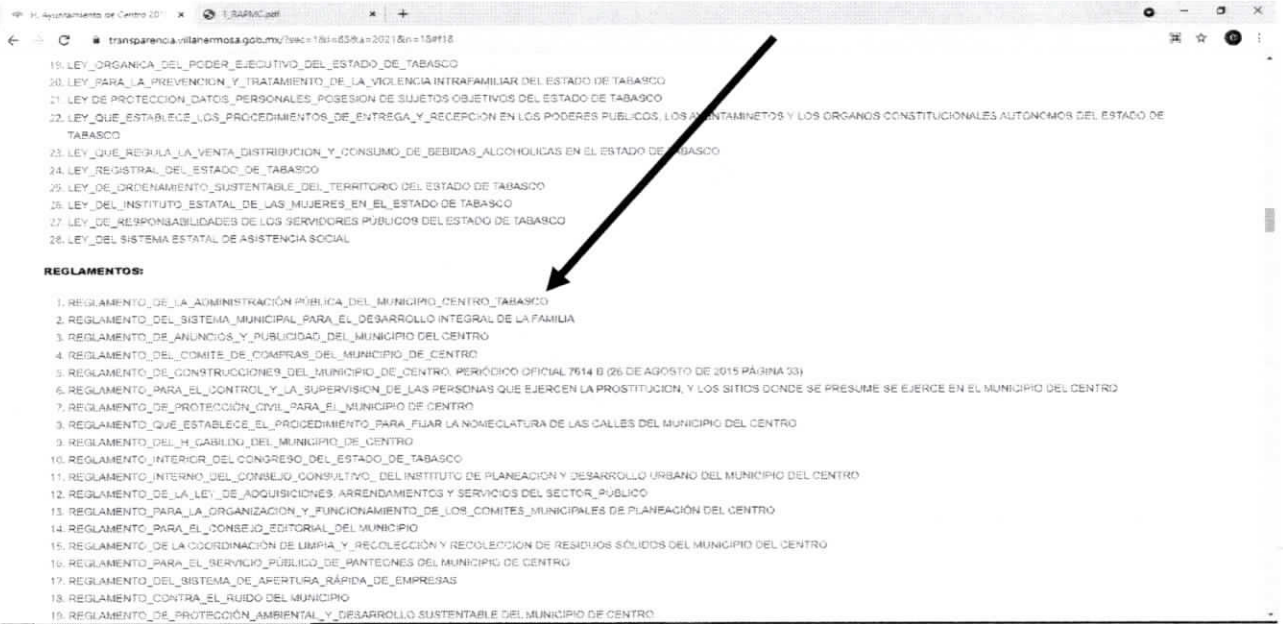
H. Ayuntamiento de Centro 20 ×
1_RAPMC.pdf ×
+
transparencia.villahermosa.gob.mx/?sec=18&i=83&a=2021&n=15#18

19. LEY_ORGANICA_DEL_PODER_EJECUTIVO_DEL_ESTADO_DE_TABASCO
20. LEY_PARA_LA_PREVENCION_Y_TRATAMIENTO_DE_LA_VIOLENCIA INTRAFAMILIAR DEL ESTADO DE TABASCO
21. LEY DE PROTECCION_DATOS_PERSONALES_POSESION DE SUJETOS OBJETIVOS DEL ESTADO DE TABASCO
22. LEY_QUE_ESTABLECE_LOS_PROCEDIMIENTOS_DE_ENTREGA_Y_RECEPCION EN LOS PODERES PUBLICOS, LOS AYUNTAMINETOS Y LOS ORGANOS CONSTITUCIONALES AUTONOMOS DEL ESTADO DE TABASCO
23. LEY_QUE_REGULA_LA_VENTA_DISTRIBUCION_Y_CONSUMO_DE_BEBIDAS_ALCOHOLICAS EN EL ESTADO DE TABASCO
24. LEY_REGISTRAL_DEL_ESTADO_DE_TABASCO
25. LEY_DE_ORDENAMIENTO_SUSTENTABLE_DEL_TERRITORIO DEL ESTADO DE TABASCO
26. LEY_DEL_INSTITUTO_ESTATAL_DE_LAS_MUJERES_EN_EL_ESTADO DE TABASCO
27. LEY_DE_RESPONSABILIDADES DE LOS SERVIDORES PUBLICOS DEL ESTADO DE TABASCO
28. LEY_DEL SISTEMA ESTATAL DE ASISTENCIA SOCIAL

REGLAMENTOS:

1. REGLAMENTO_DE_LA_ADMINISTRACIÓN PÚBLICA_DEL_MUNICIPIO_CENTRO_TABASCO
2. REGLAMENTO_DEL_SISTEMA_MUNICIPAL_PARA_EL_DESARROLLO INTEGRAL DE LA FAMILIA
3. REGLAMENTO_DE_ANUNCIOS_Y_PUBLICIDAD_DEL_MUNICIPIO DEL CENTRO
4. REGLAMENTO_DEL_COMITE_DE_COMPRAS_DEL_MUNICIPIO_DE_CENTRO
5. REGLAMENTO_DE_CONSTRUCCIONES_DEL_MUNICIPIO_DE_CENTRO. PERIÓDICO OFICIAL 7614 B (26 DE AGOSTO DE 2015 PÁGINA 33)
6. REGLAMENTO_PARA_EL_CONTROL_Y_LA_SUPERVISION_DE_LAS PERSONAS QUE EJERCEN LA PROSTITUCION, Y LOS SITIOS DONDE SE PRESUME SE EJERCE EN EL MUNICIPIO DEL CENTRO
7. REGLAMENTO_DE_PROTECCIÓN_CIVIL_PARA_EL_MUNICIPIO DE CENTRO
8. REGLAMENTO_QUE_ESTABLECE_EL_PROCEDIMIENTO_PARA_FIJAR LA NOMECLATURA DE LAS CALLES DEL MUNICIPIO DEL CENTRO
9. REGLAMENTO_DEL_H_CABILDO_DEL_MUNICIPIO_DE_CENTRO
10. REGLAMENTO_INTERIOR_DEL_CONGRESO_DEL_ESTADO_DE_TABASCO
11. REGLAMENTO_INTERNO_DEL_CONSEJO_CONSULTIVO_ DEL INSTITUTO DE PLANEACION Y DESARROLLO URBANO DEL MUNICIPIO DEL CENTRO
12. REGLAMENTO_DE_LA_LEY_DE_ADQUISICIONES_ARRENDAMIENTOS Y SERVICIOS DEL SECTOR_PUBLICO
13. REGLAMENTO_PARA_LA_ORGANIZACION_Y_FUNCIONAMIENTO_DE_LOS_COMITES_MUNICIPALES DE PLANEACIÓN DEL CENTRO
14. REGLAMENTO_PARA_EL_CONSEJO_EDITORIAL_DEL_MUNICIPIO
15. REGLAMENTO_DE LA COORDINACIÓN DE LIMPIA_Y_RECOLECCIÓN Y RECOLECCION DE RESIDUOS SÓLIDOS DEL MUNICIPIO DEL CENTRO
16. REGLAMENTO_PARA_EL_SERVICIO_PÚBLICO_DE_PANTEONES DEL MUNICIPIO DE CENTRO
17. REGLAMENTO_DEL_SISTEMA_DE_APERTURA_RÁPIDA_DE_EMPRESAS
18. REGLAMENTO_CONTRA_EL_RUIDO DEL MUNICIPIO
19. REGLAMENTO_DE_PROTECCIÓN_AMBIENTAL_Y_DESARROLLO SUSTENTABLE DEL MUNICIPIO DE CENTRO